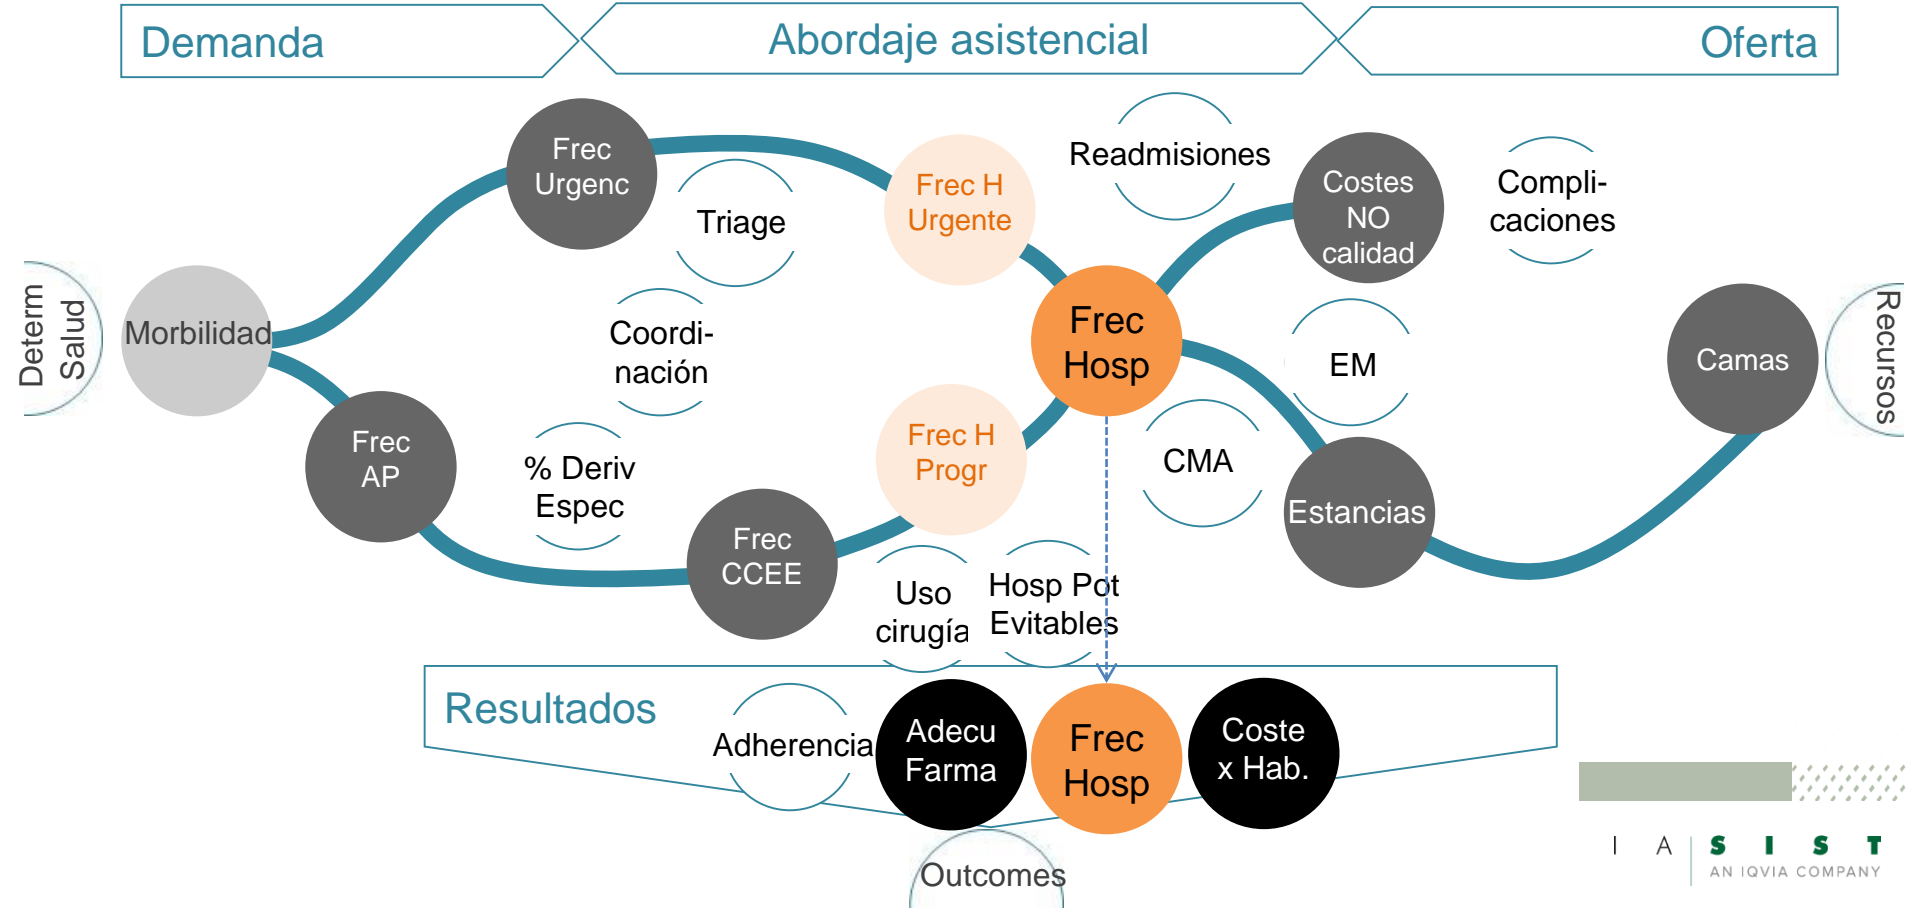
Demanda

Abordaje asistencial

Oferta

Determ Salud

Morbilidad

Frec Urgenc

Frec AP

Triage

Coordinación

% Deriv Espec

Frec CCEE

Frec H Urgente

Frec H Progr

Readmisiones

Frec Hosp

Costes NO calidad

Complicaciones

EM

CMA

Estancias

Camas

Recursos

Uso cirugía

Hosp Pot Evitables

Resultados

Adherencia

Adecu Farma

Frec Hosp

Coste x Hab.

Outcomes

I A S I S T
AN IQVIA COMPANY